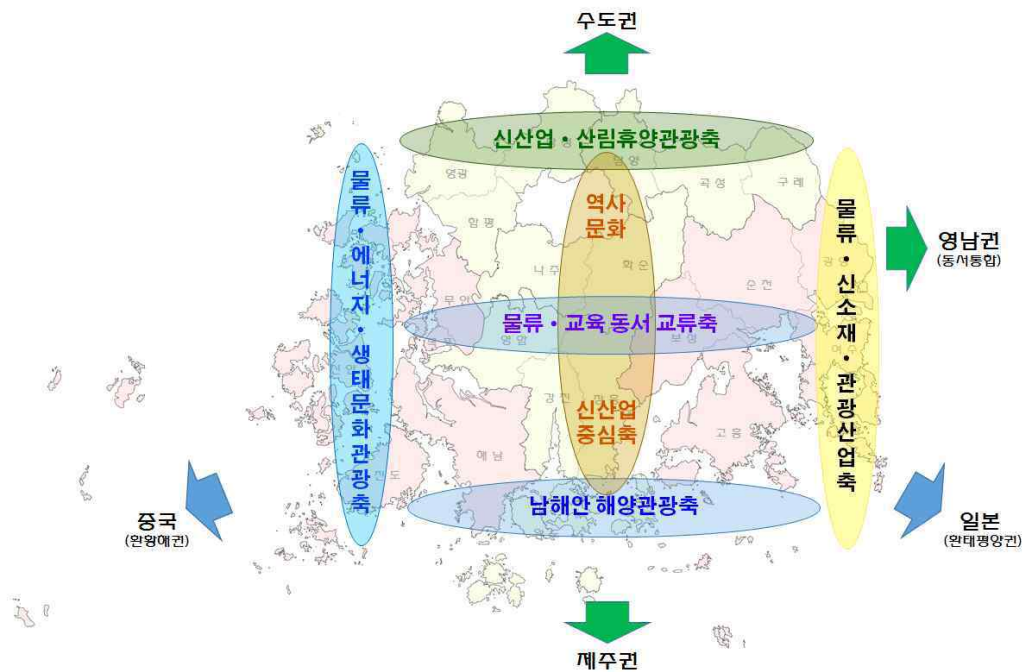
수도권

신산업 · 산림휴양관광축

영광
곡성
구례
함평
나주
화순
순천
무안
영암
보성
강진
고흥
해남

물류 · 에너지 · 생태문화관광축

역사 문화

물류 · 교육 동서 교류축

신산업 중심축

물류 · 신소재 · 관광산업축

영남권
(동서통합)

남해안 해양관광축

중국
(환황해권)

일본
(환태평양권)

제주권